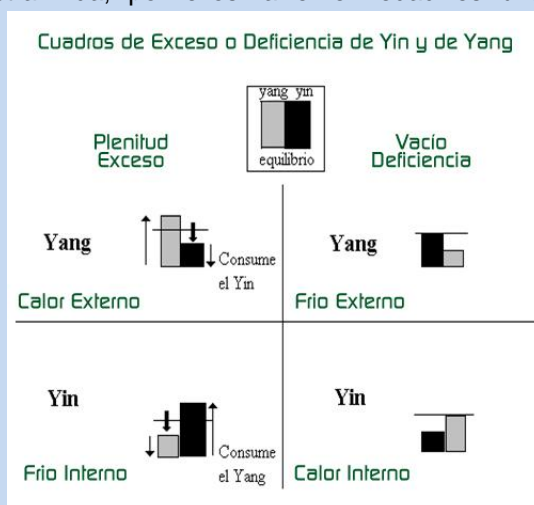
Cuadros de Exceso o Deficiencia de Yin y de Yang

yang yin

equilibrio

Plenitud
Exceso

Vacío
Deficiencia

Yang

Consume el Yin

Calor Externo

Yang

Frio Externo

Yin

Consume el Yang

Frio Interno

Yin

Calor Interno